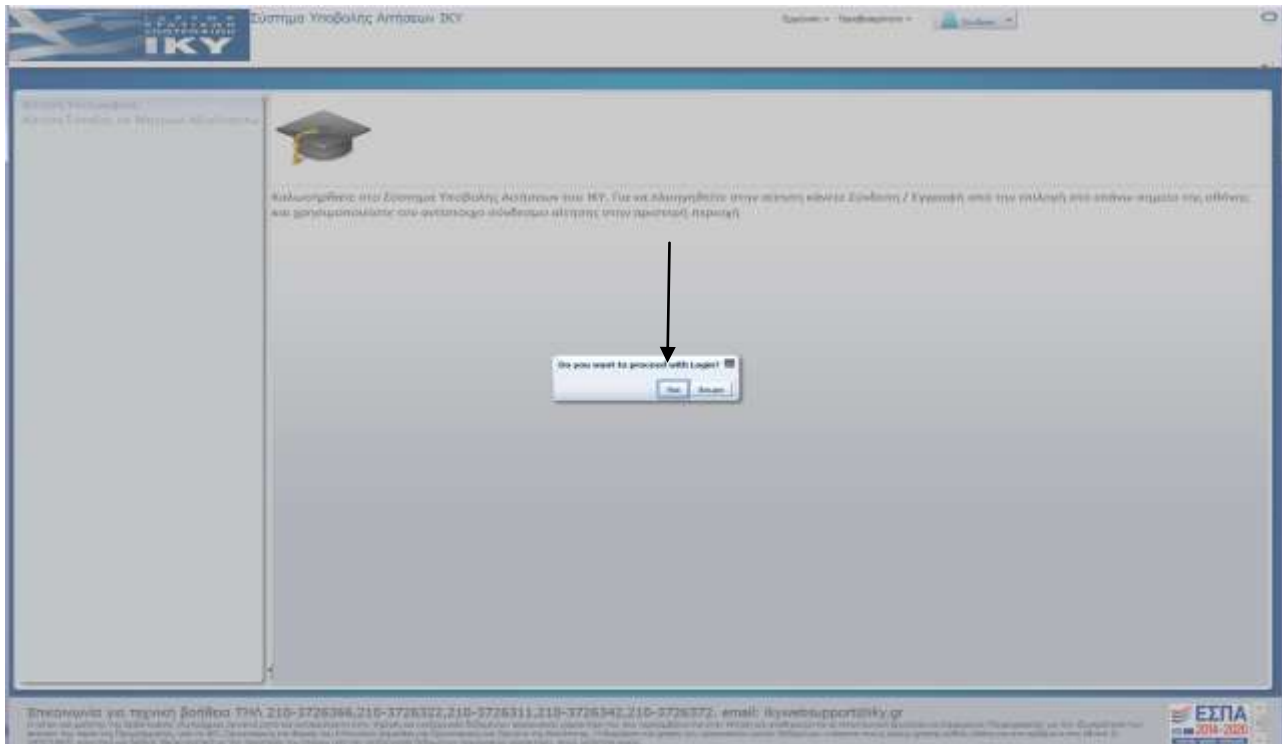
IKY

Σύστημα Υποβολής Αιτήσεων ΙΚΥ

Σχετικά · Πληροφορίες · Σύνδεση

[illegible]

Καλωσορίσατε στο Σύστημα Υποβολής Αιτήσεων του ΙΚΥ. Για να πλοηγηθείτε στην αίτηση κάνετε Σύνδεση / Εγγραφή από την επιλογή στο επάνω σημείο της οθόνης και χρησιμοποιείστε τον αντίστοιχο σύνδεσμο αίτησης στην αριστερή περιοχή.

Do you want to proceed with Login?

Ναι Άκυρο

Επικοινωνία για τεχνική βοήθεια ΤΗΛ 210-3726366,210-3726322,210-3726311,210-3726342,210-3726372, email: ikywebsupport@iky.gr

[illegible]

ΕΣΠΑ 2014-2020